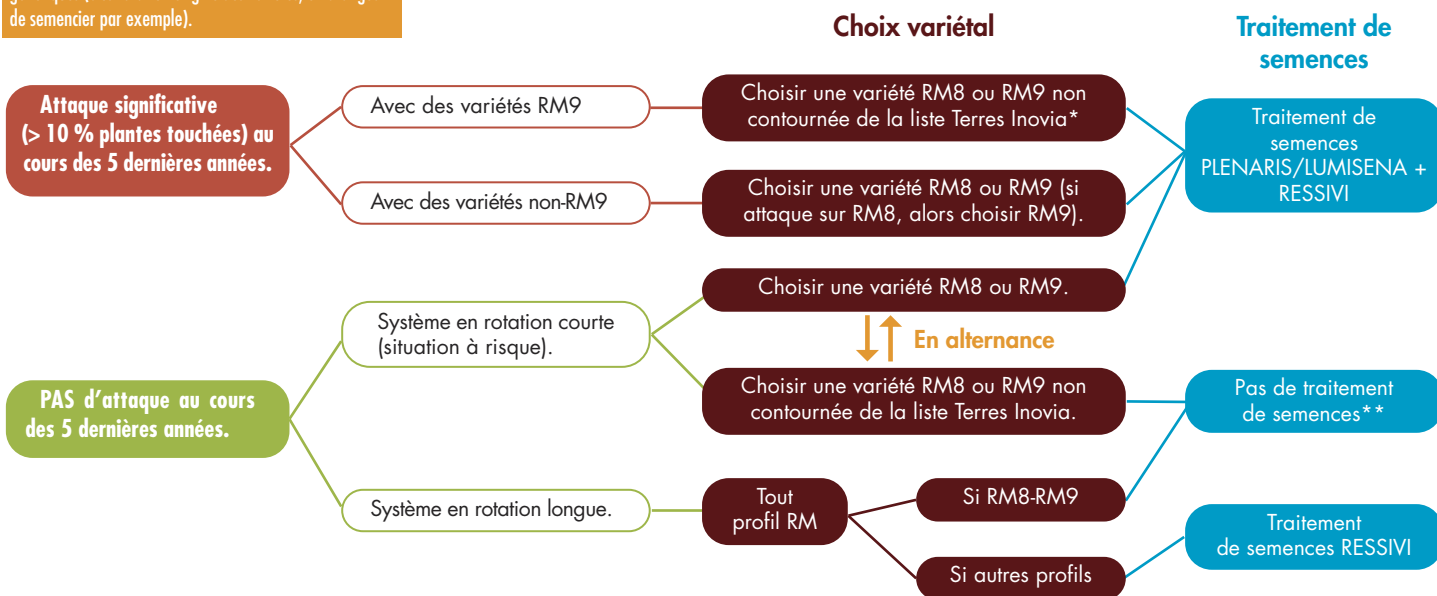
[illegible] de semencier par exemple).

Choix variétal

Traitement de semences

Attaque significative (> 10 % plantes touchées) au cours des 5 dernières années.

Avec des variétés RM9

Choisir une variété RM8 ou RM9 non contournée de la liste Terres Inovia*

Avec des variétés non-RM9

Choisir une variété RM8 ou RM9 (si attaque sur RM8, alors choisir RM9).

Traitement de semences PLENARIS/LUMISENA + RESSIVI

PAS d'attaque au cours des 5 dernières années.

Système en rotation courte (situation à risque).

Choisir une variété RM8 ou RM9.

En alternance

Choisir une variété RM8 ou RM9 non contournée de la liste Terres Inovia.

Pas de traitement de semences**

Système en rotation longue.

Tout profil RM

Si RM8-RM9

Si autres profils

Traitement de semences RESSIVI